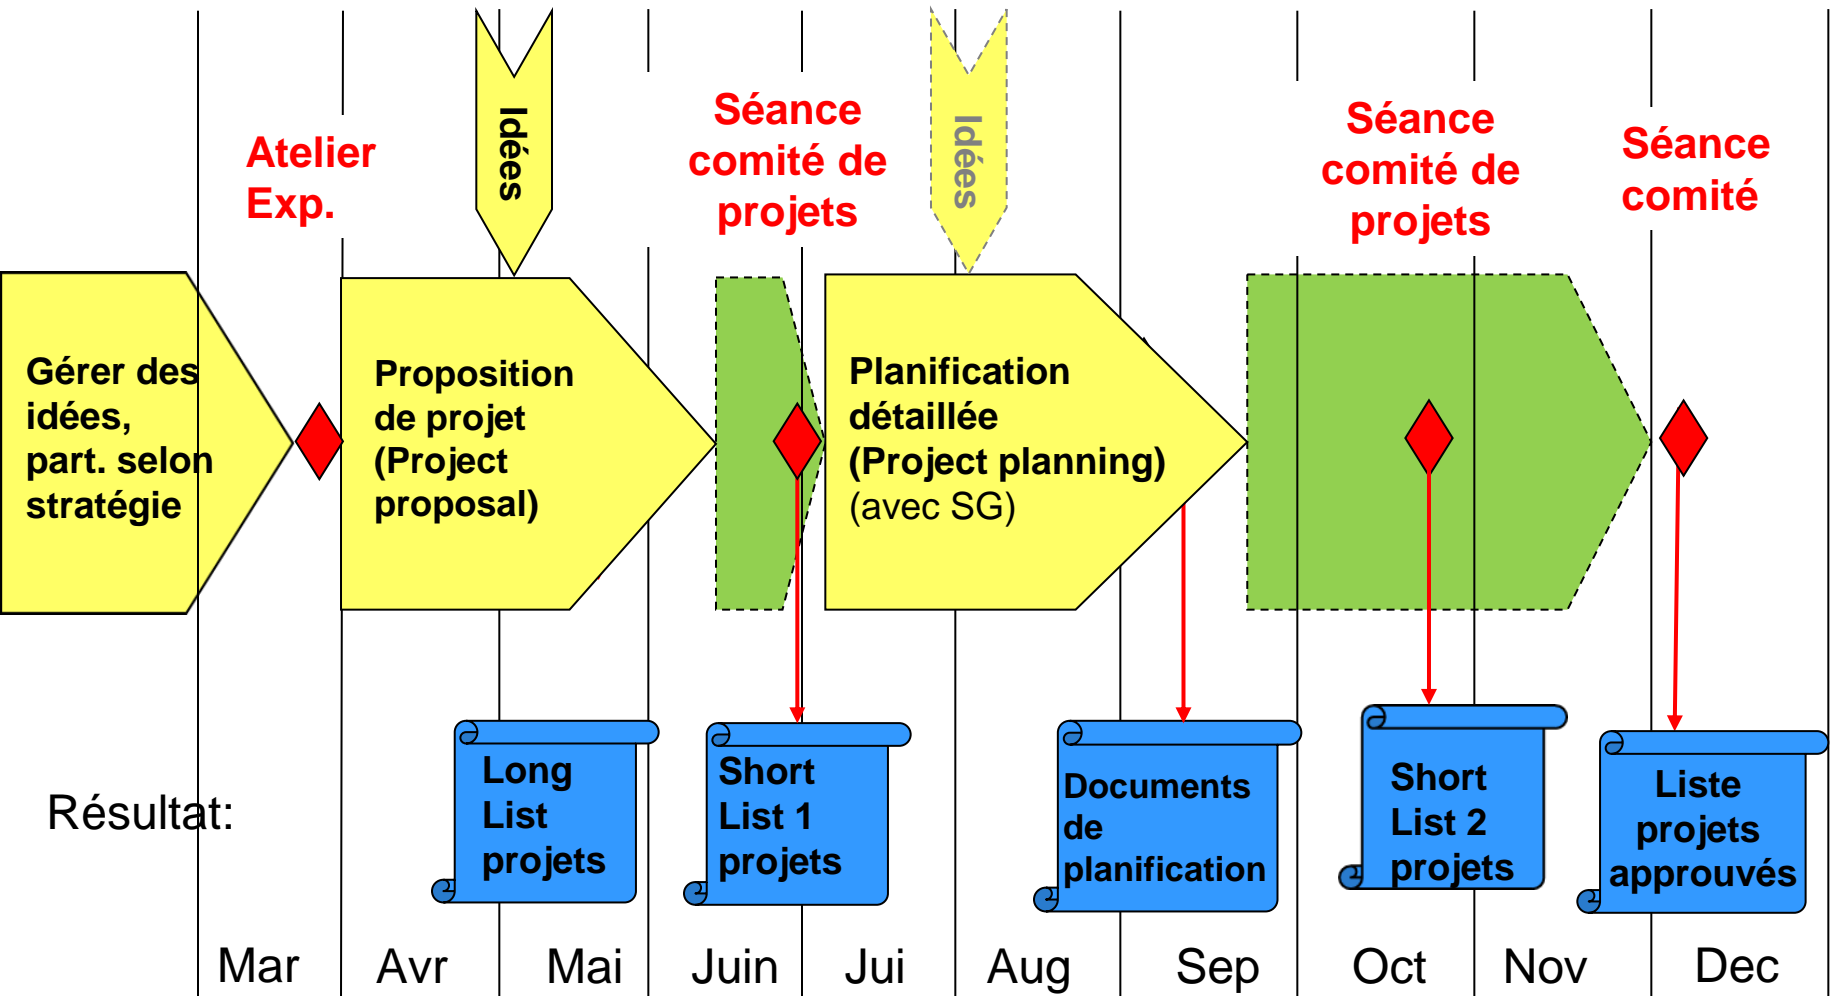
Atelier Exp.

Idées

Séance comité de projets

Idées

Séance comité de projets

Séance comité

Gérer des idées, part. selon stratégie

Proposition de projet (Project proposal)

Planification détaillée (Project planning) (avec SG)

Résultat:

Long List projets

Short List 1 projets

Documents de planification

Short List 2 projets

Liste projets approuvés

Mar Avr Mai Juin Jui Aug Sep Oct Nov Dec